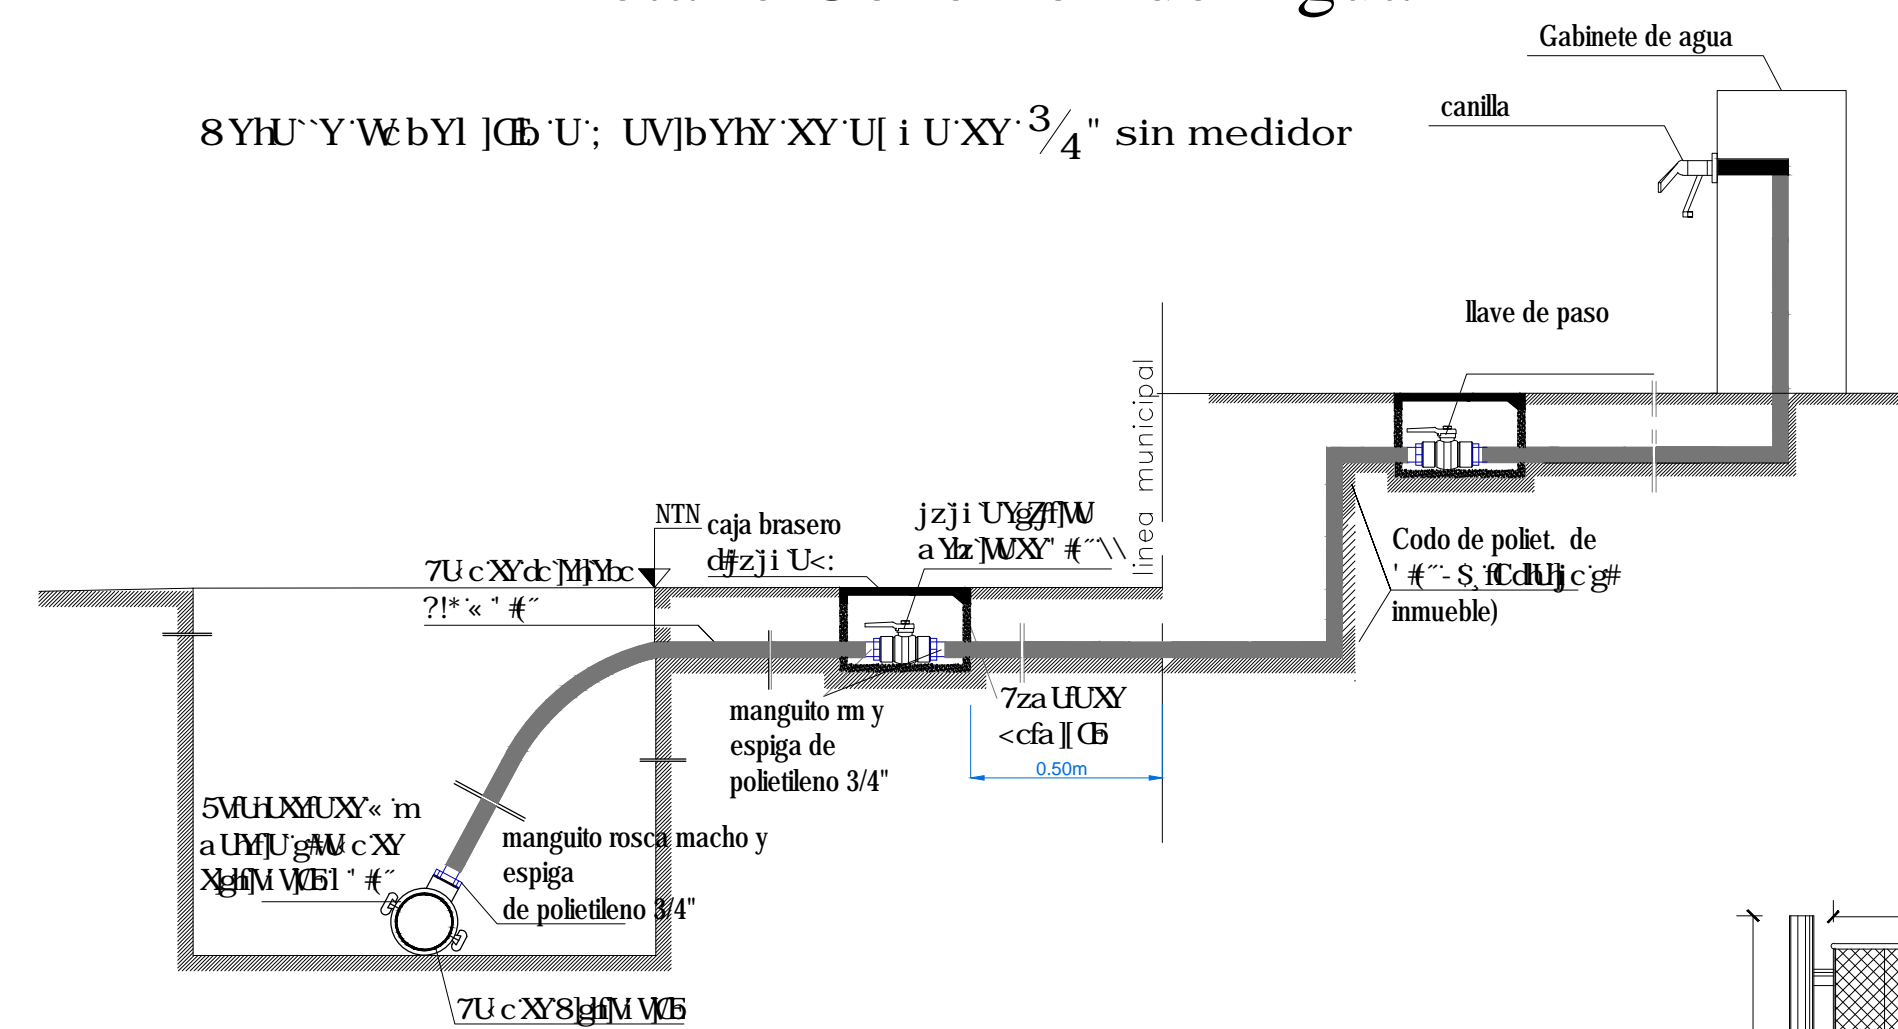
Gabinete de agua

canilla

8YhU``Y`Wc bYl ]Œb`U; UV]bYhY`XY`U[ i U`XY`$\frac{3}{4}$" sin medidor

llave de paso

linea municipal

NTN

caja brasero

jzji`UYgZff]WU

d#zji`U<:

a Ylz`]WUXY" #(``\\

7U`c`XYdc`]Yh]Ybc

?!*`« " #(``

Codo de poliet. de

' #(``-S¸`fCdhUj`c`g#

inmueble)

manguito rm y espiga de polietileno 3/4"

7za UfUXY

<cfa ][Œb

0.50m

5VfUnUXYfUXY`« `m

a UhY]U`g#Wc`XY

Xgh]Vi W]Œb1 " #(``

manguito rosca macho y espiga de polietileno 3/4"

7U`c`XY8]gh]Vi W]Œb